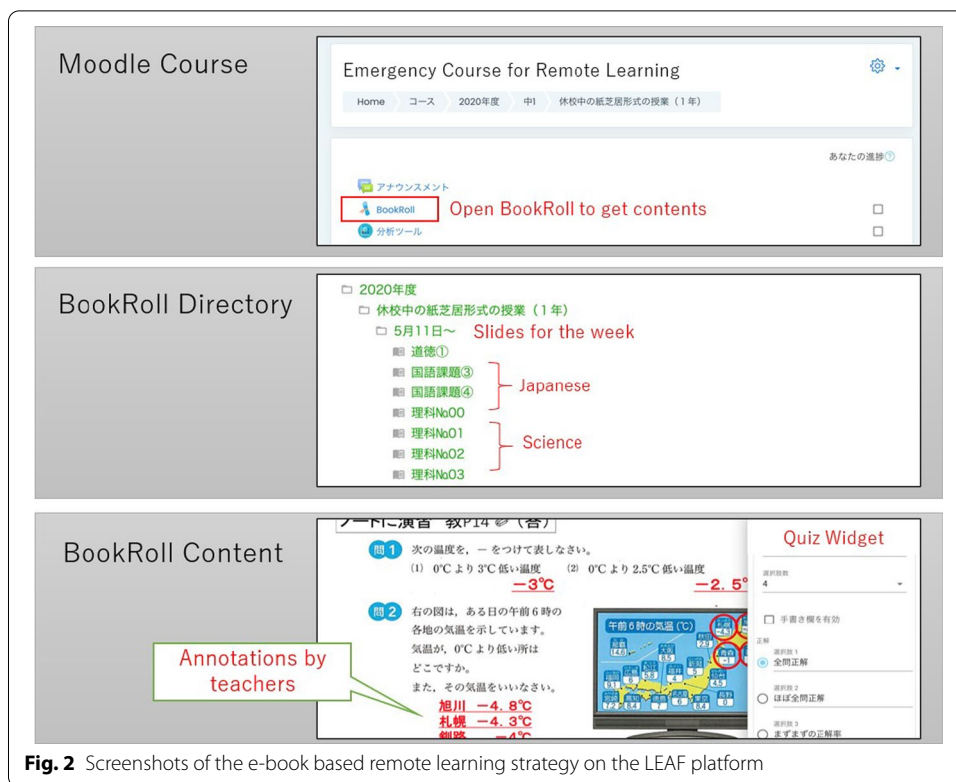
Moodle Course

Emergency Course for Remote Learning

Home コース 2020年度 中1 休校中の紙芝居形式の授業（1年）

あなたの進捗

アナウンスメント

BookRoll

Open BookRoll to get contents

分析ツール

BookRoll Directory

2020年度

休校中の紙芝居形式の授業（1年）

5月11日〜 Slides for the week

道徳①

国語課題③

国語課題④

Japanese

理科№00

理科№01

理科№02

理科№03

Science

BookRoll Content

ノートに演習 教P14 (答)

問1 次の温度を，ー をつけて表しなさい。

(1) 0℃より3℃低い温度 −3℃ (2) 0℃より2.5℃低い温度 −2.5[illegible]

問2 右の図は，ある日の午前6時の各地の気温を示しています。気温が，0℃より低い所はどこですか。また，その気温をいいなさい。

旭川 −4.8℃

札幌 −4.3℃

釧路 −4℃

午前6時の気温（℃）

Annotations by teachers

Quiz Widget

選択肢数

4

手書き欄を有効

正解

選択肢 1

全問正解

選択肢 2

ほぼ全問正解

選択肢 3

まずまずの正解率

Fig. 2 Screenshots of the e-book based remote learning strategy on the LEAF platform